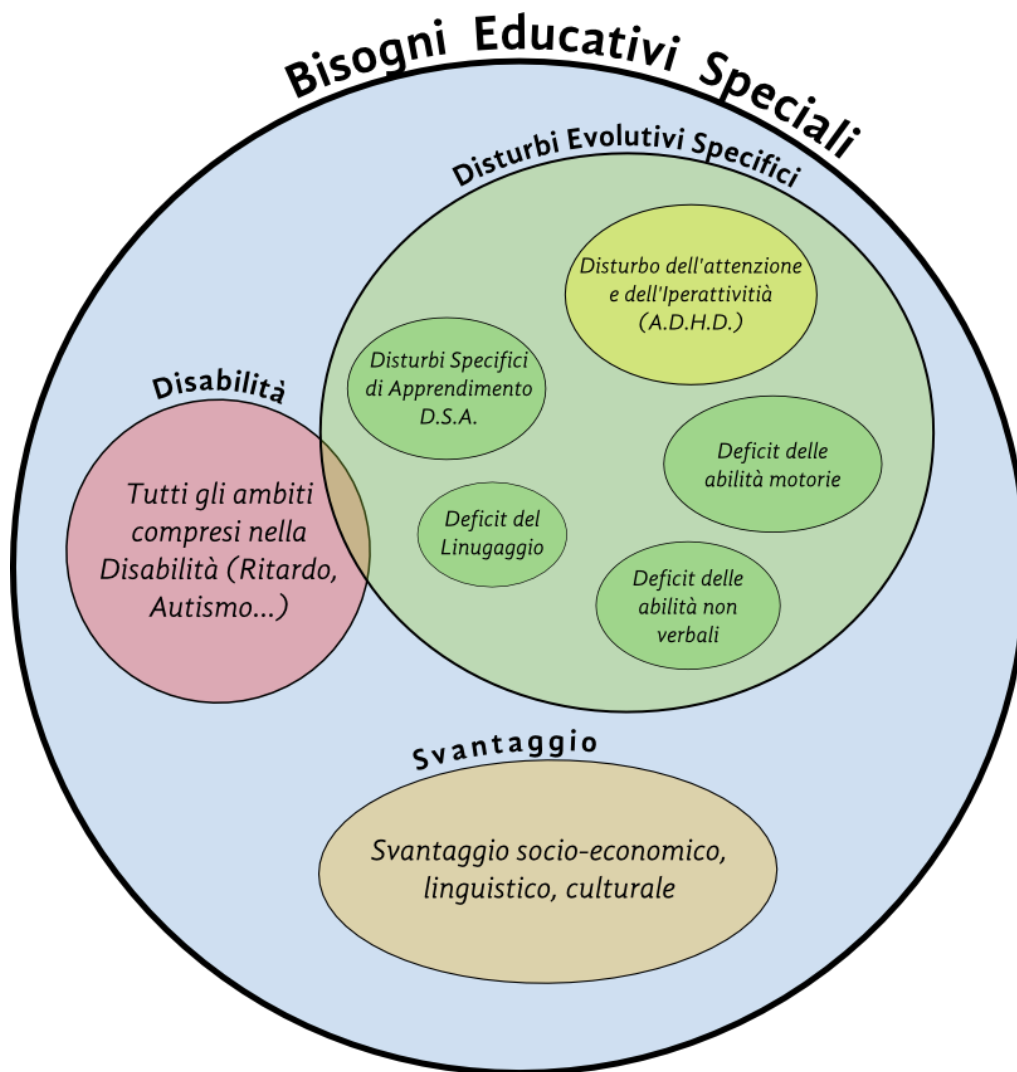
Bisogni Educativi Speciali

Disturbi Evolutivi Specifici

Disturbo dell'attenzione e dell'Iperattivitià (A.D.H.D.)

Disturbi Specifici di Apprendimento D.S.A.

Deficit delle abilità motorie

Deficit del Linugaggio

Deficit delle abilità non verbali

Disabilità

Tutti gli ambiti compresi nella Disabilità (Ritardo, Autismo...)

Svantaggio

Svantaggio socio-economico, linguistico, culturale